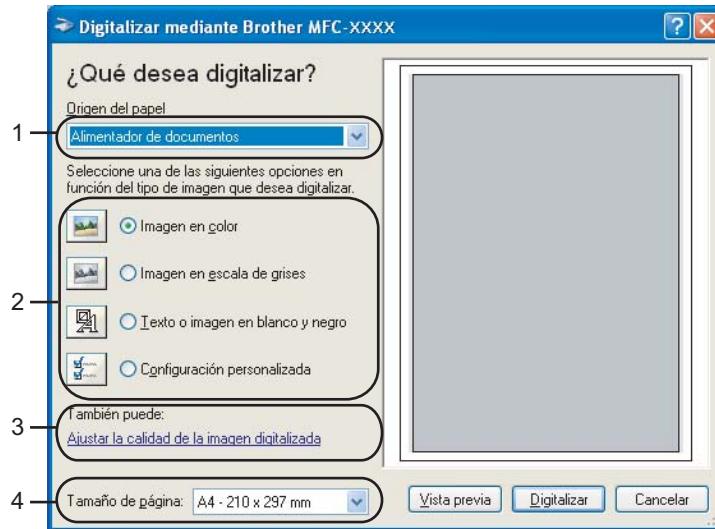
Digitalizar mediante Brother MFC-XXXX

?

X

¿Qué desea digitalizar?

Origen del papel

1

Alimentador de documentos

Seleccione una de las siguientes opciones en función del tipo de imagen que desea digitalizar.

Imagen en color

2

Imagen en escala de grises

Texto o imagen en blanco y negro

Configuración personalizada

3

También puede:

Ajustar la calidad de la imagen digitalizada

4

Tamaño de página: A4 - 210 x 297 mm

Vista previa

Digitalizar

Cancelar